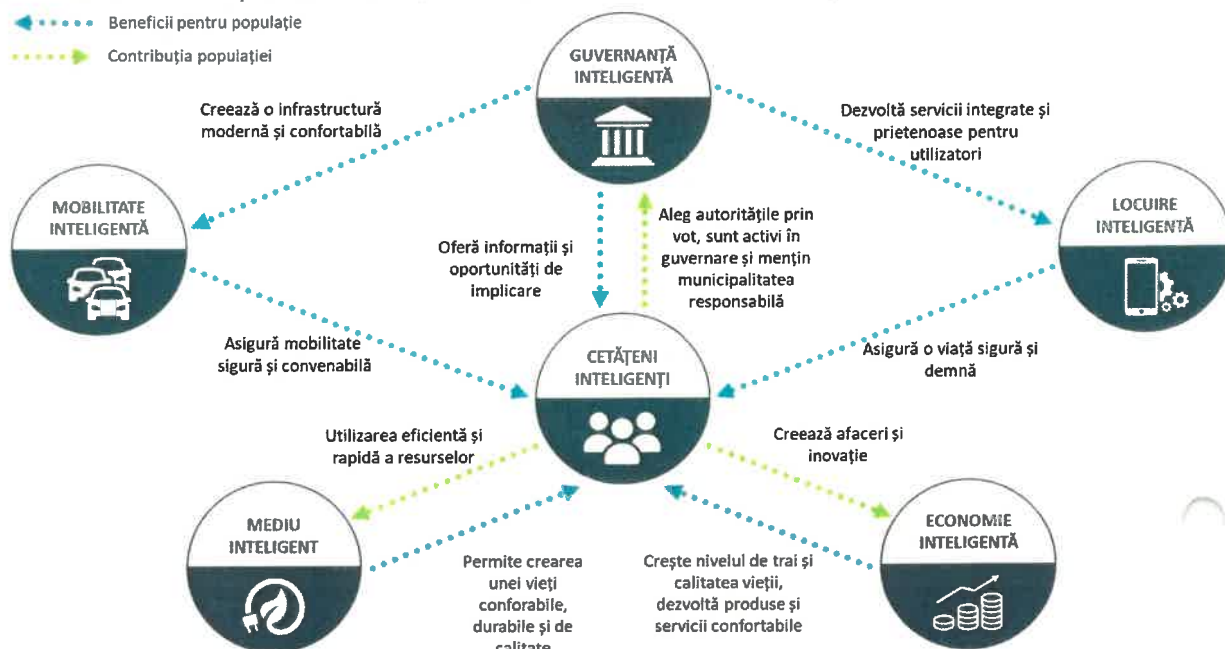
Beneficii pentru populație

Contribuția populației

GUVERNANȚĂ INTELIGENTĂ

Creează o infrastructură modernă și confortabilă

Dezvoltă servicii integrate și prietenoase pentru utilizatori

MOBILITATE INTELIGENTĂ

LOCUIRE INTELIGENTĂ

Oferă informații și oportunități de implicare

Aleg autoritățile prin vot, sunt activi în guvernare și mențin municipalitatea responsabilă

Asigură mobilitate sigură și convenabilă

CETĂȚENI INTELIGENȚI

Asigură o viață sigură și demnă

Utilizarea eficientă și rapidă a resurselor

Creează afaceri și inovație

MEDIU INTELIGENT

ECONOMIE INTELIGENTĂ

Permite crearea unei vieți conforabile, durabile și de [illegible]

Crește nivelul de trai și calitatea vieții, dezvoltă produse și servicii confortabile